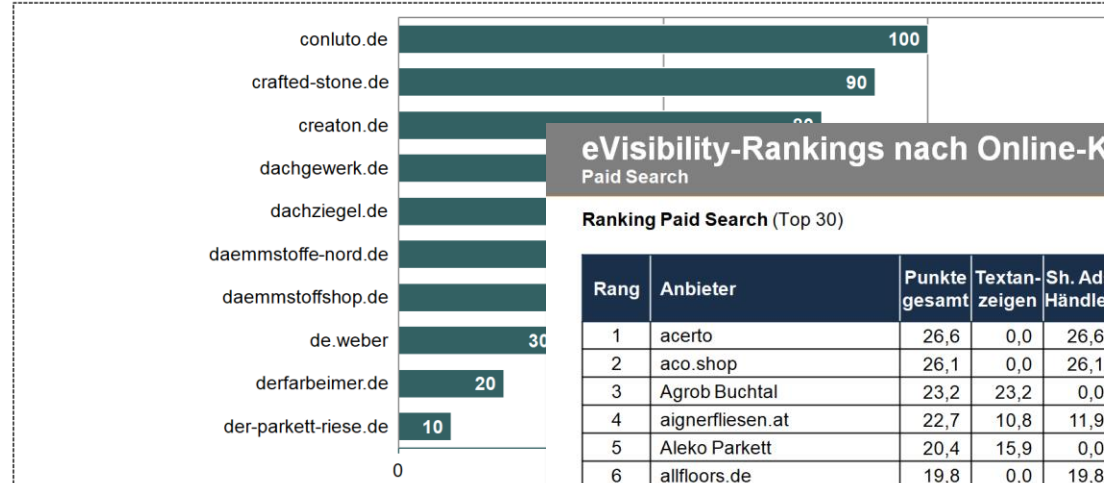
conluto.de
crafted-stone.de
creaton.de
dachgewerk.de
dachziegel.de
daemmstoffe-nord.de
daemmstoffshop.de
de.weber
derfarbeimer.de
der-parkett-riese.de

100
90
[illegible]
30
20
10
0

eVisibility-Rankings nach Online-K
Paid Search

**Ranking Paid Search** (Top 30)

| Rang | Anbieter | Punkte gesamt | Textanzeigen | Sh. Ad Händle |
|---|---|---|---|---|
| 1 | acerto | 26,6 | 0,0 | 26,6 |
| 2 | aco.shop | 26,1 | 0,0 | 26,1 |
| 3 | Agrob Buchtal | 23,2 | 23,2 | 0,0 |
| 4 | aignerfliesen.at | 22,7 | 10,8 | 11,9 |
| 5 | Aleko Parkett | 20,4 | 15,9 | 0,0 |
| 6 | allfloors.de | 19,8 | 0,0 | 19,8 |